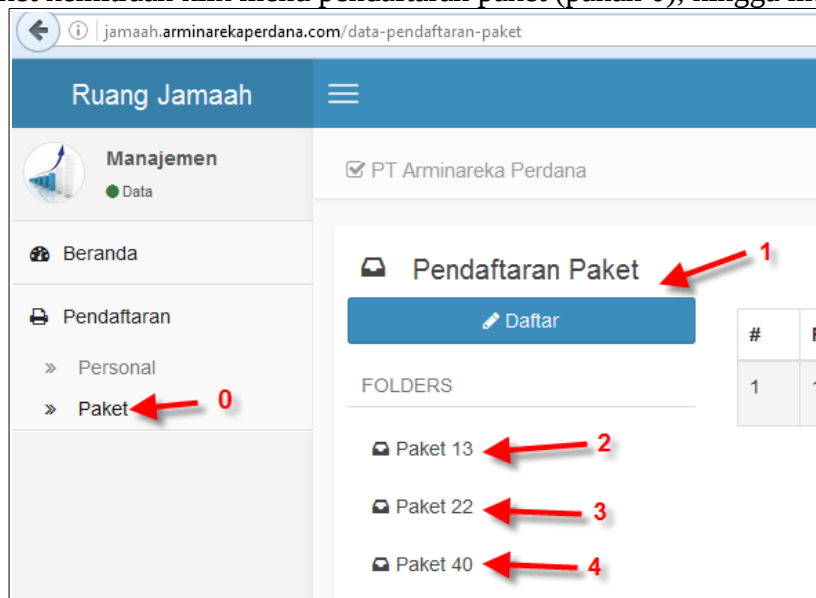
jamaah.arminarekaperdana.com/data-pendaftaran-paket

Ruang Jamaah

Manajemen

Data

Beranda

Pendaftaran

» Personal

» Paket

0

PT Arminareka Perdana

Pendaftaran Paket

1

Daftar

FOLDERS

Paket 13

2

Paket 22

3

Paket 40

4

| # | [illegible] |
|---|---|
| 1 | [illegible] |